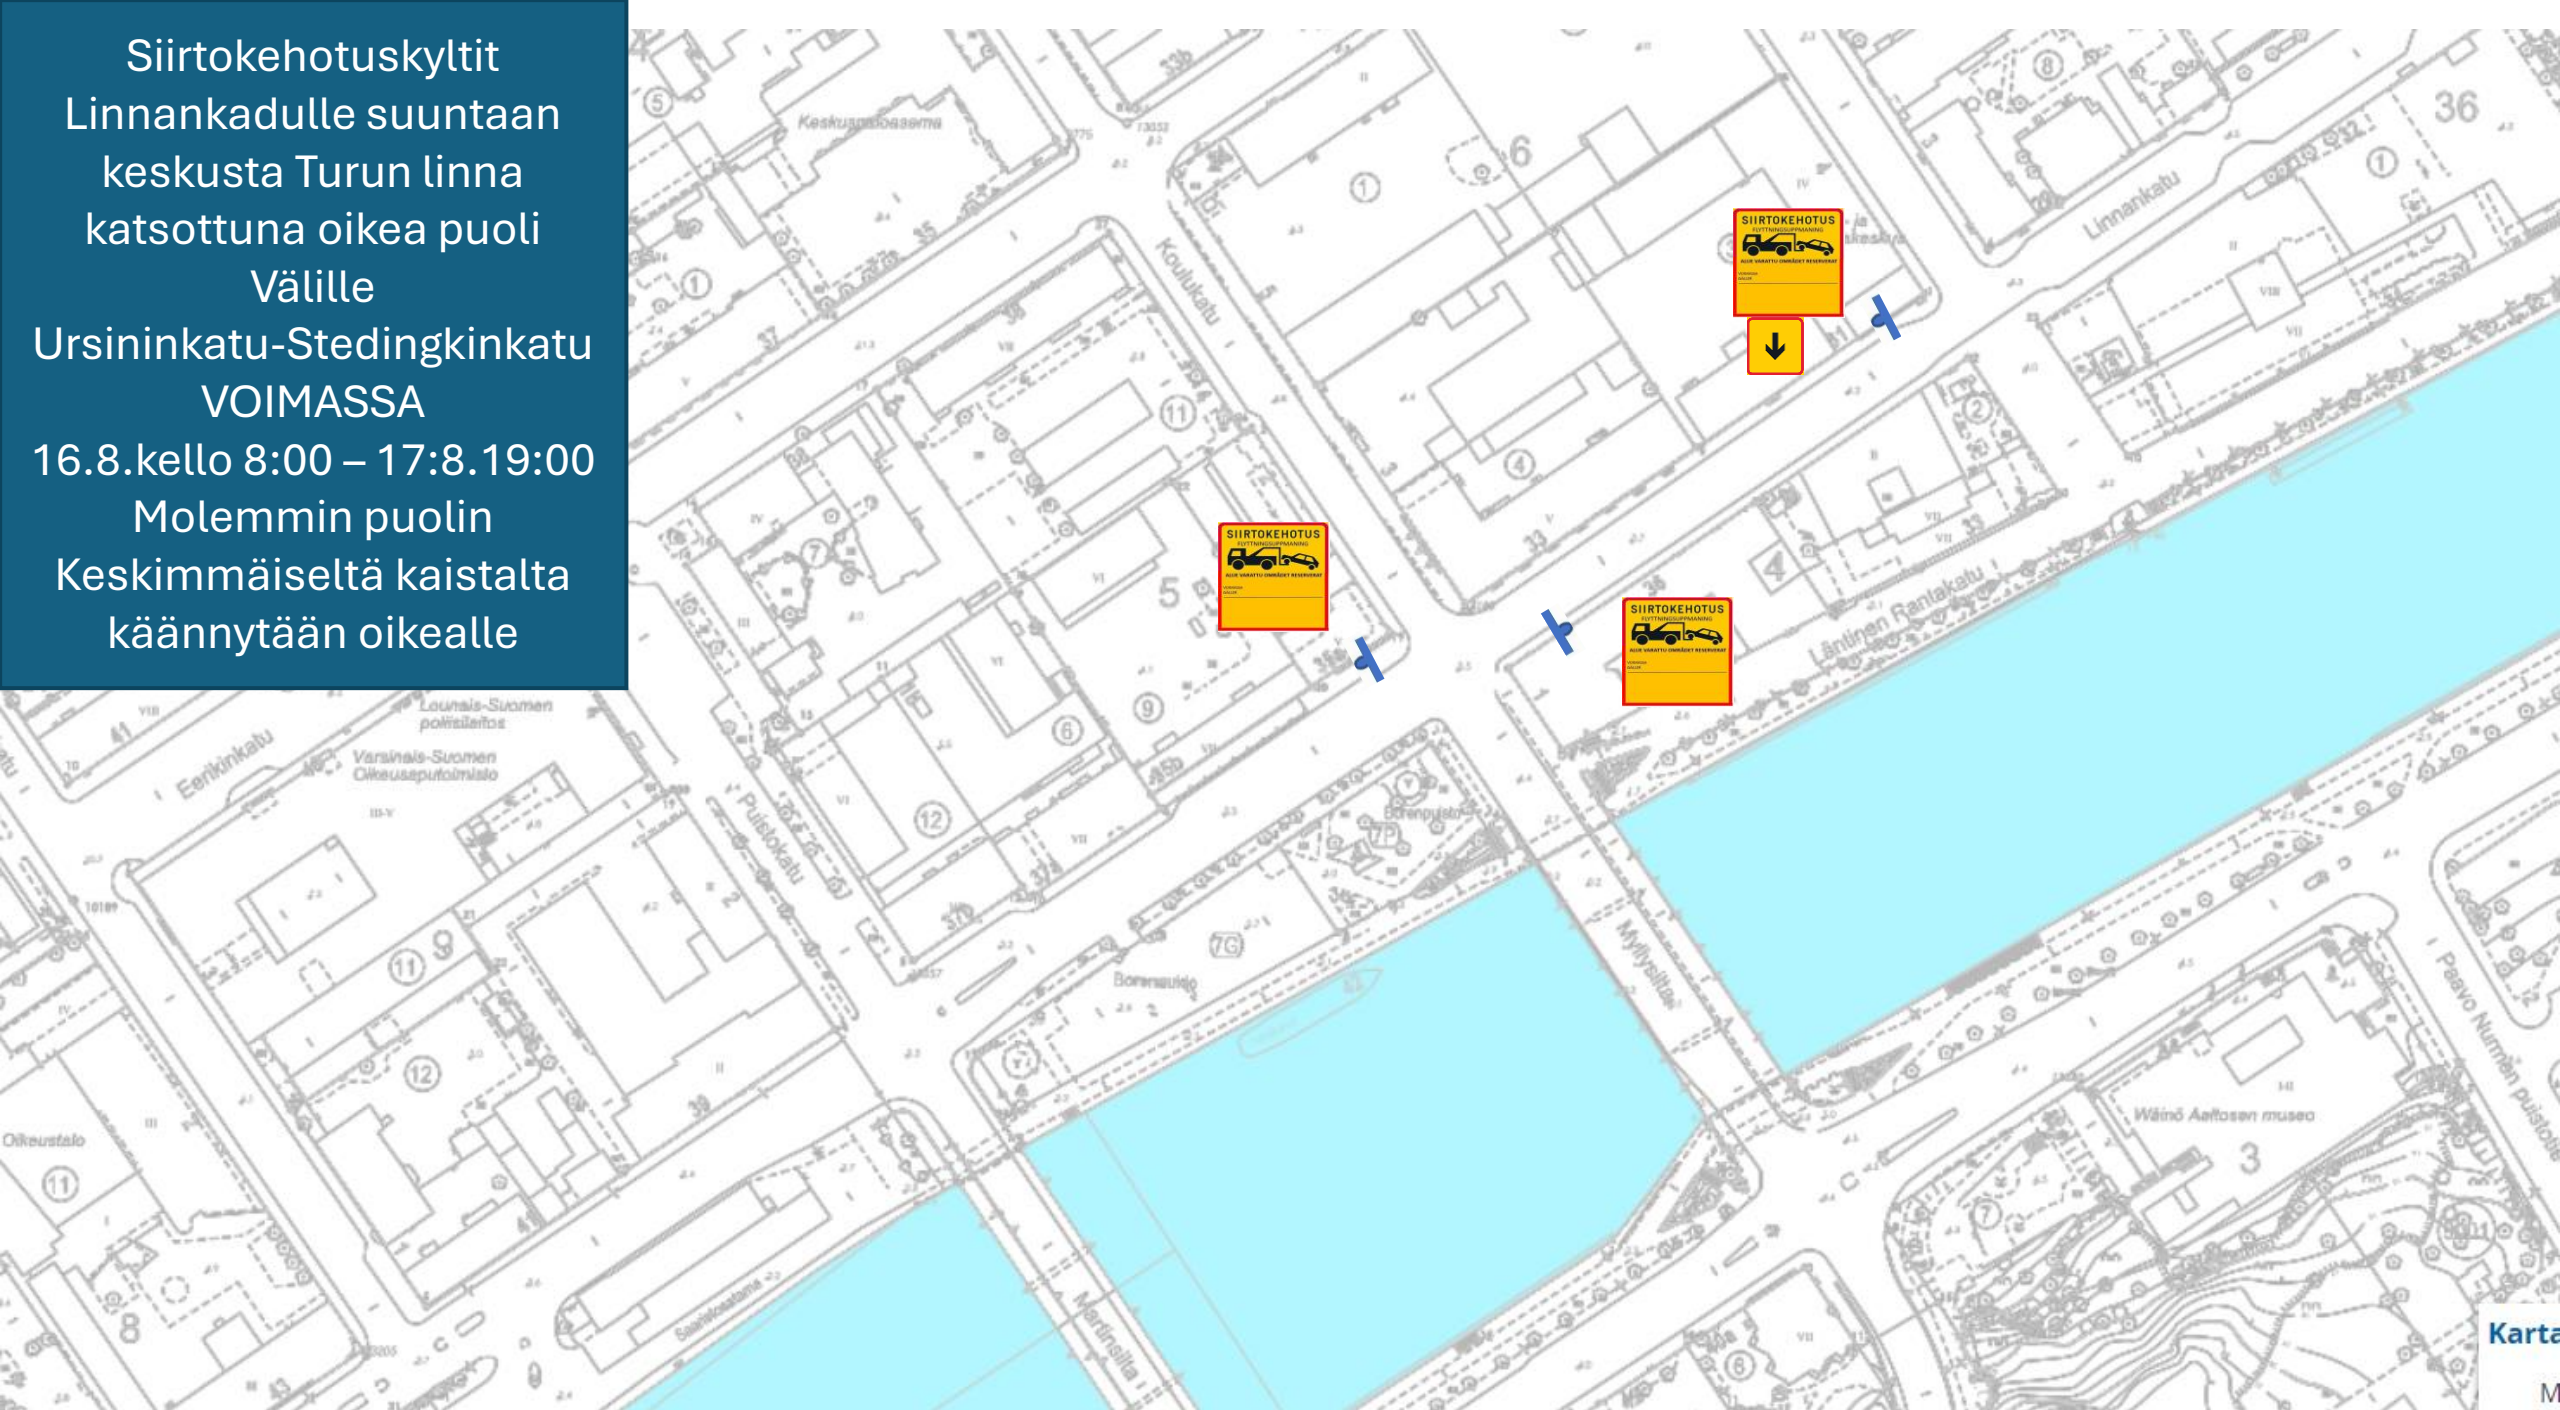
Siirtokehotuskyltit Linnankadulle suuntaan keskusta Turun linna katsottuna oikea puoli
Välille
Ursininkatu-Stedingkinkatu
VOIMASSA
16.8.kello 8:00 – 17:8.19:00
Molemmin puolin
Keskimmäiseltä kaistalta käännytään oikealle

Keskusparoasema

Koulukatu

Linnankatu

SIIRTOKEHOTUS

SIIRTOKEHOTUS

SIIRTOKEHOTUS

Läntinen Rantakatu

Lounais-Suomen poliisilaitos

Varsinais-Suomen Oikeusaputoimisto

Eerikinkatu

Puistokatu

Borenpuisto

Myllysilta

Oikeustalo

Wäinö Aaltosen museo

Martinsilta

Karta

M

36

6

5

4

9

8

3